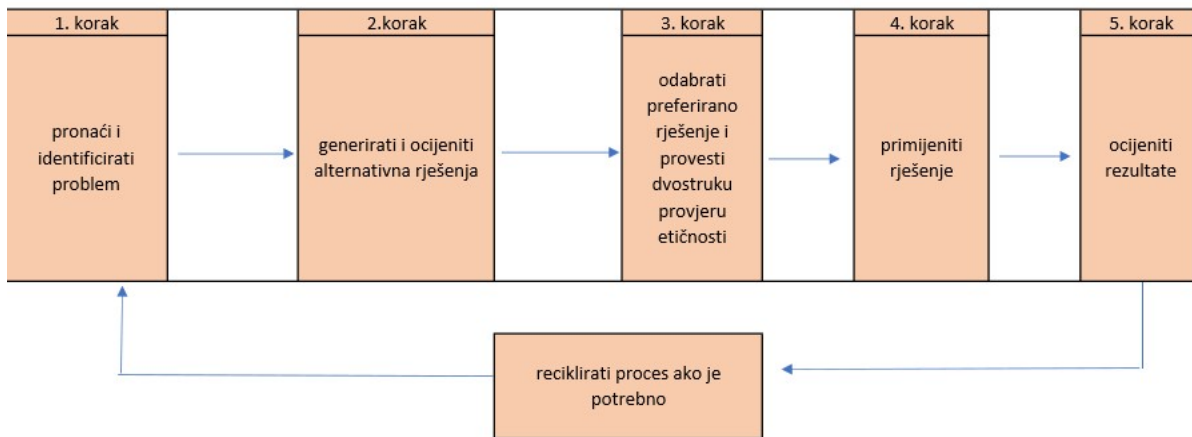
1. korak

pronaći i identificirati problem

2.korak

generirati i ocijeniti alternativna rješenja

3. korak

odabrati preferirano rješenje i provesti dvostruku provjeru etičnosti

4. korak

primijeniti rješenje

5. korak

ocijeniti rezultate

reciklirati proces ako je potrebno